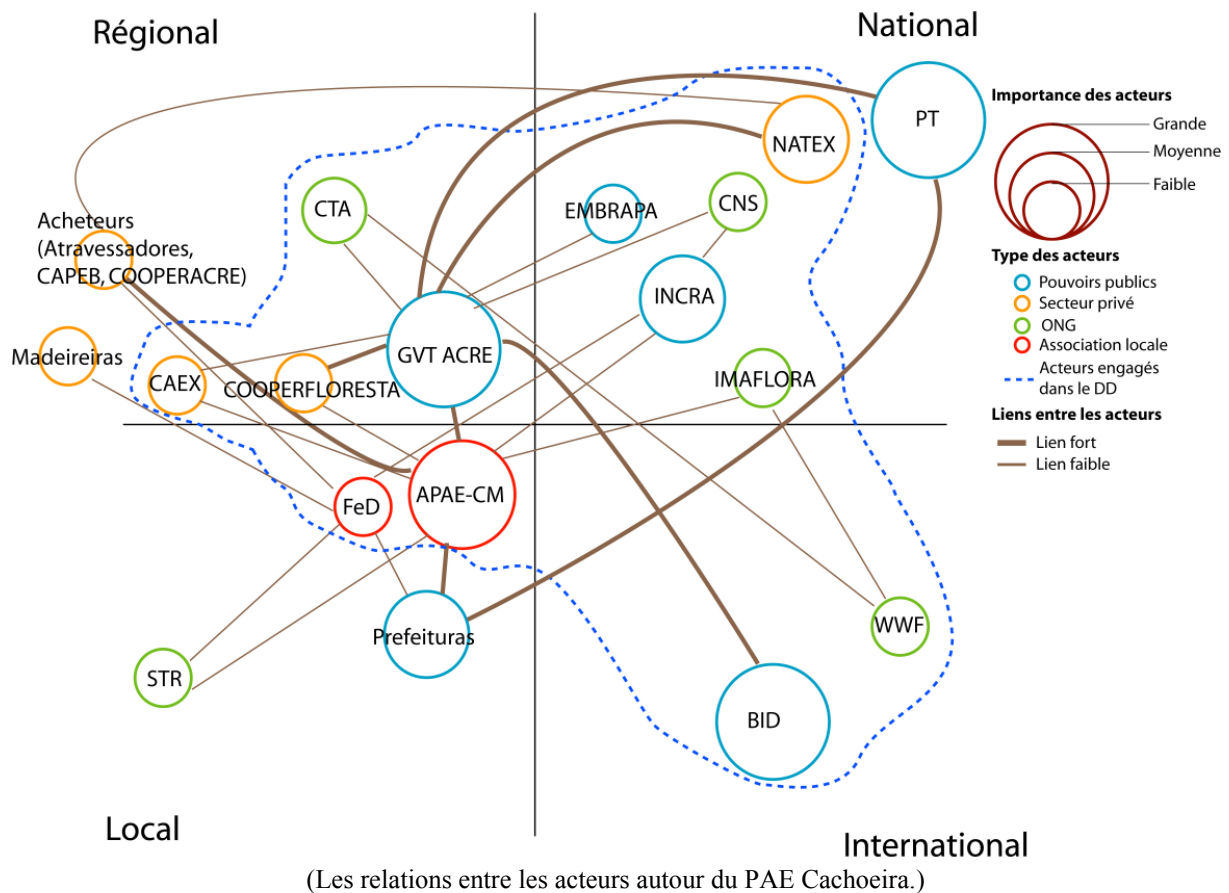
Régional

National

Local

International

PT

NATEX

CTA

EMBRAPA

CNS

Acheteurs (Atravessadores, CAPEB, COOPERACRE)

INCRA

Madeireiras

CAEX

COOPERFLORESTA

GVT ACRE

IMAFLORA

FeD

APAE-CM

Prefeituras

WWF

STR

BID

Importance des acteurs
Grande
Moyenne
Faible

Type des acteurs
Pouvoirs publics
Secteur privé
ONG
Association locale
Acteurs engagés dans le DD

Liens entre les acteurs
Lien fort
Lien faible

(Les relations entre les acteurs autour du PAE Cachoeira.)